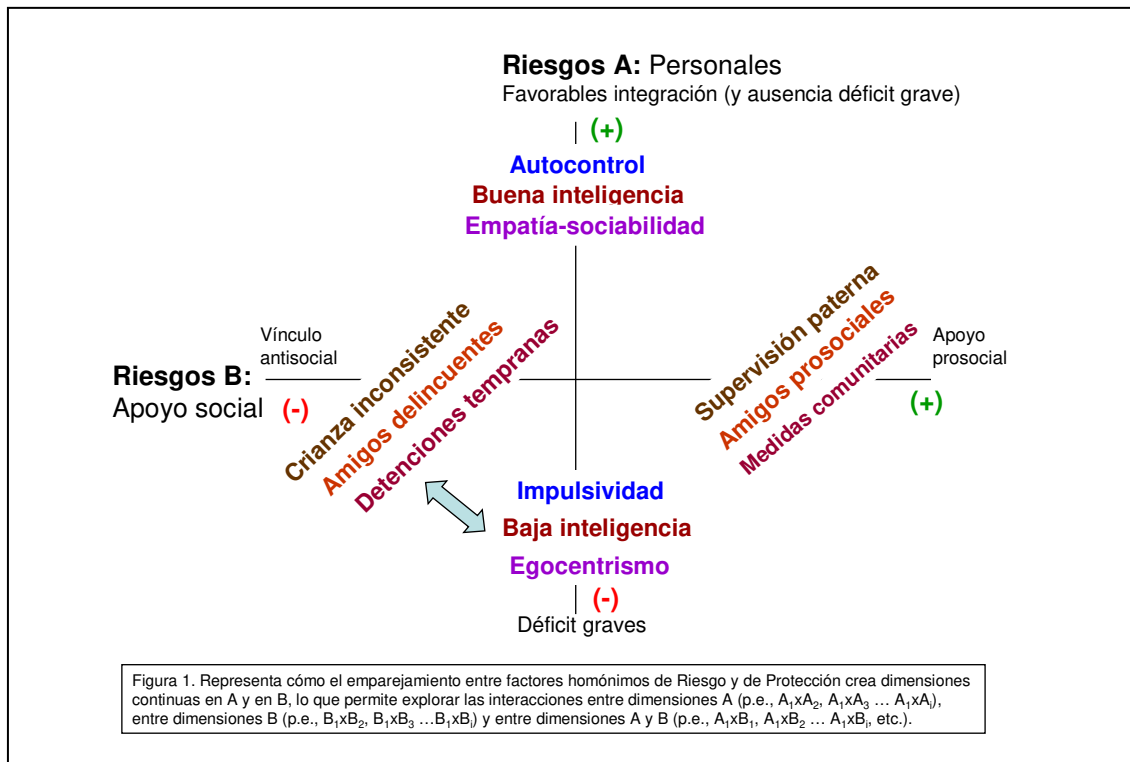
**Riesgos A:** Personales
Favorables integración (y ausencia déficit grave)

(+)

Autocontrol
Buena inteligencia
Empatía-sociabilidad

Vínculo antisocial

**Riesgos B:**
Apoyo social (-)

Crianza inconsistente
Amigos delincuentes
Detenciones tempranas

Supervisión paterna
Amigos prosociales
Medidas comunitarias

Apoyo prosocial

(+)

Impulsividad
Baja inteligencia
Egocentrismo

(-)

Déficit graves

Figura 1. Representa cómo el emparejamiento entre factores homónimos de Riesgo y de Protección crea dimensiones continuas en A y en B, lo que permite explorar las interacciones entre dimensiones A (p.e., $A_1xA_2$, $A_1xA_3$ … $A_1xA_i$), entre dimensiones B (p.e., $B_1xB_2$, $B_1xB_3$ …$B_1xB_i$) y entre dimensiones A y B (p.e., $A_1xB_1$, $A_1xB_2$ … $A_1xB_i$, etc.).